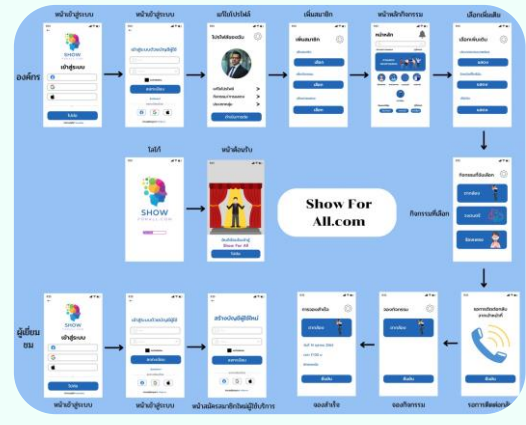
หน้าเข้าสู่ระบบ

หน้าเข้าสู่ระบบ

แก้ไขโปรไฟล์

เพิ่มสมาชิก

หน้าหลักกิจกรรม

เลือกเพิ่มเติม

องค์กร

เข้าสู่ระบบ

เข้าสู่ระบบด้วยบัญชีผู้ใช้

โปรไฟล์ของฉัน

เพิ่มสมาชิก

หน้าหลัก

เลือกเพิ่มเติม

โลโก้

หน้าต้อนรับ

SHOW

Show For All.com

กิจกรรมที่เลือก

กิจกรรมที่เลือก

ผู้เยี่ยมชม

เข้าสู่ระบบ

เข้าสู่ระบบด้วยบัญชีผู้ใช้

สร้างบัญชีผู้ใช้ใหม่

ยืนยัน

ยืนยัน

ยืนยัน

หน้าเข้าสู่ระบบ

หน้าเข้าสู่ระบบ

หน้าสมัครสมาชิกใหม่ผู้ใช้บริการ

จองสำเร็จ

จองกิจกรรม

รอการติดต่อกลับ